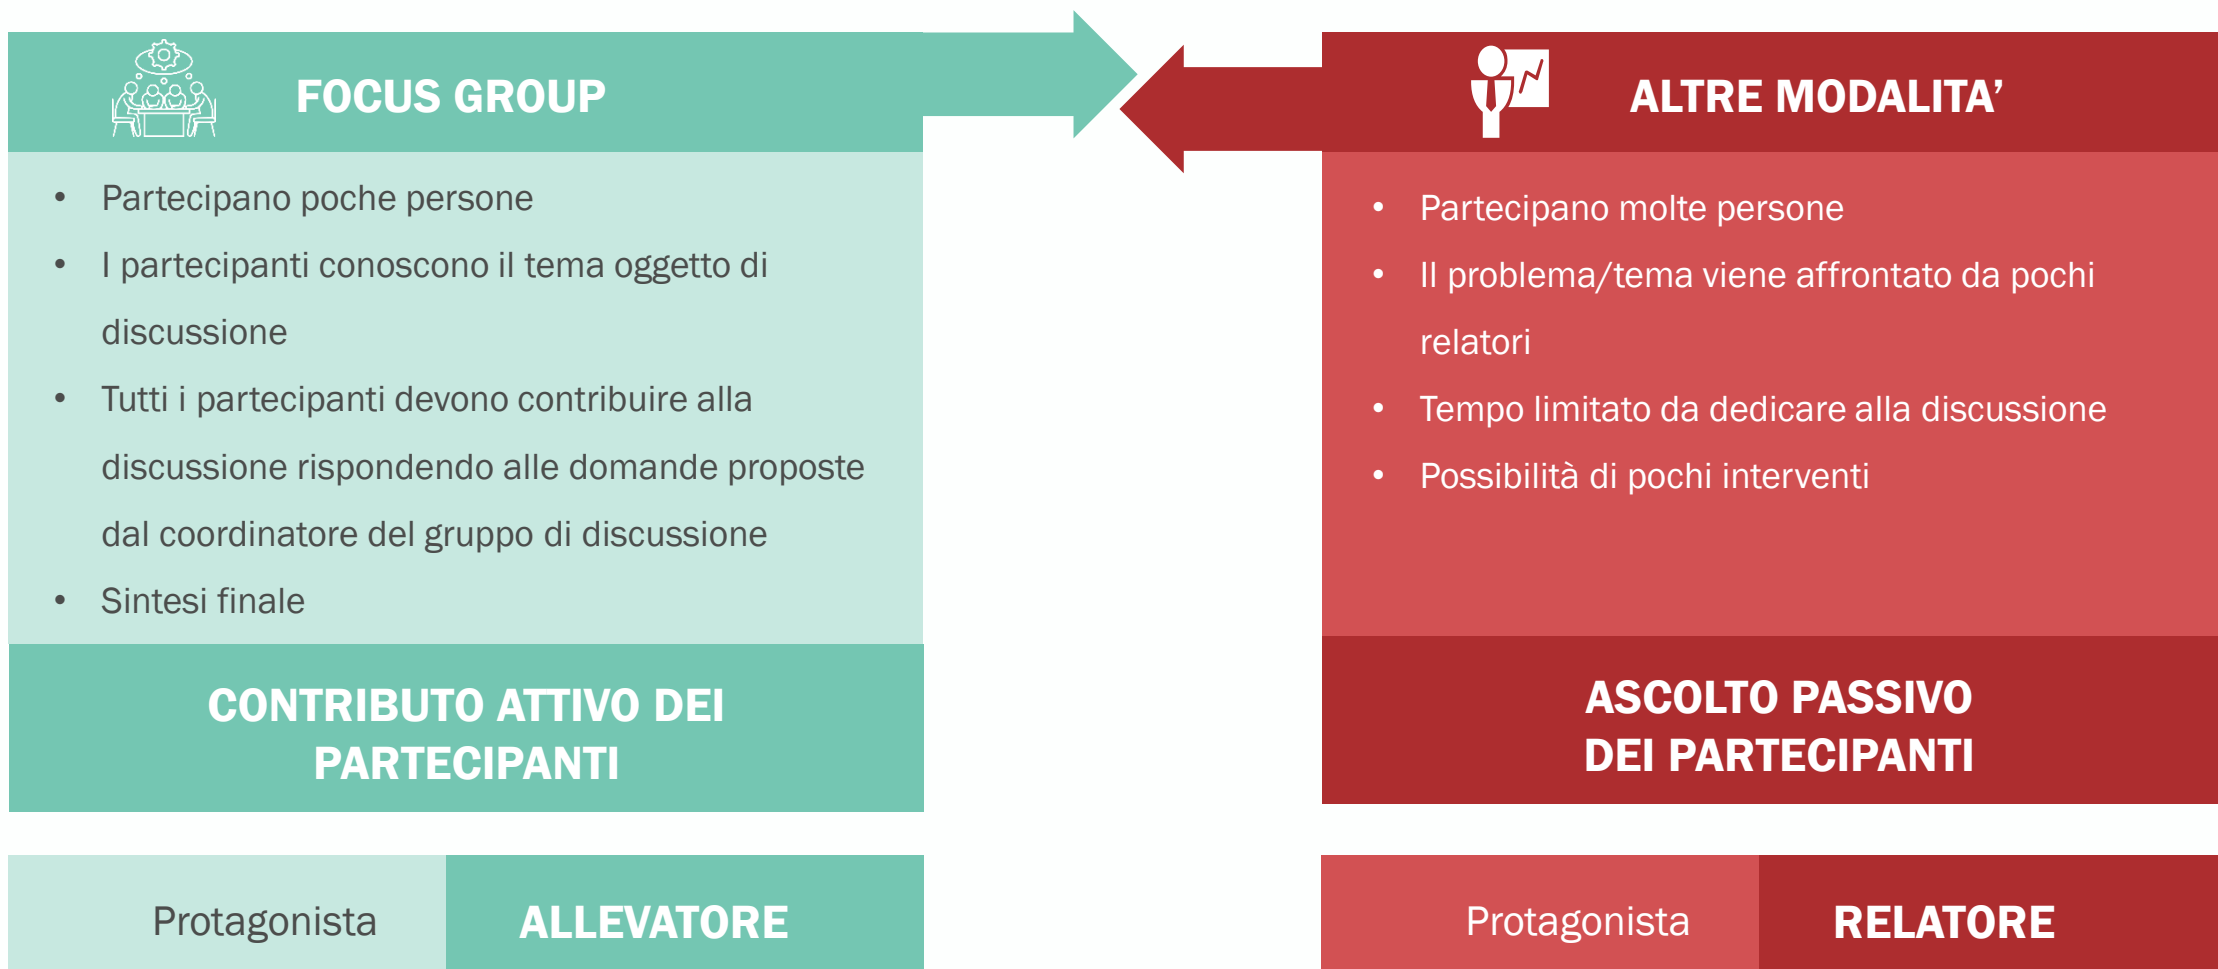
FOCUS GROUP

- Partecipano poche persone
- I partecipanti conoscono il tema oggetto di discussione
- Tutti i partecipanti devono contribuire alla discussione rispondendo alle domande proposte dal coordinatore del gruppo di discussione
- Sintesi finale

CONTRIBUTO ATTIVO DEI PARTECIPANTI

Protagonista ALLEVATORE

ALTRE MODALITA'

- Partecipano molte persone
- Il problema/tema viene affrontato da pochi relatori
- Tempo limitato da dedicare alla discussione
- Possibilità di pochi interventi

ASCOLTO PASSIVO DEI PARTECIPANTI

Protagonista RELATORE